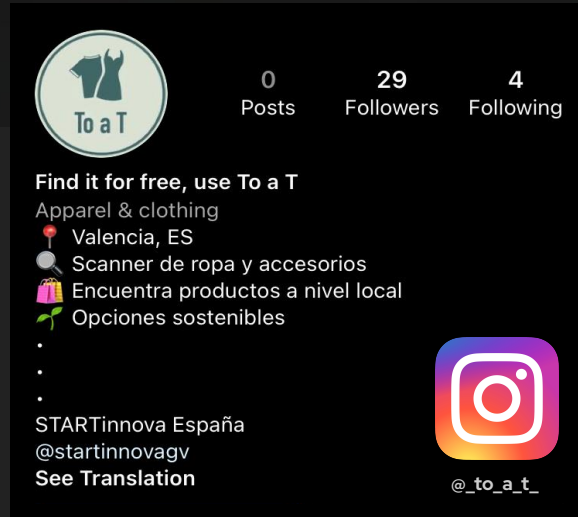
To a T

0
Posts

29
Followers

4
Following

Find it for free, use To a T
Apparel & clothing
📍 Valencia, ES
🔍 Scanner de ropa y accesorios
🛍️ Encuentra productos a nivel local
🌱 Opciones sostenibles
.
.
.
STARTinnova España
@startinnovagv
See Translation

@_to_a_t_